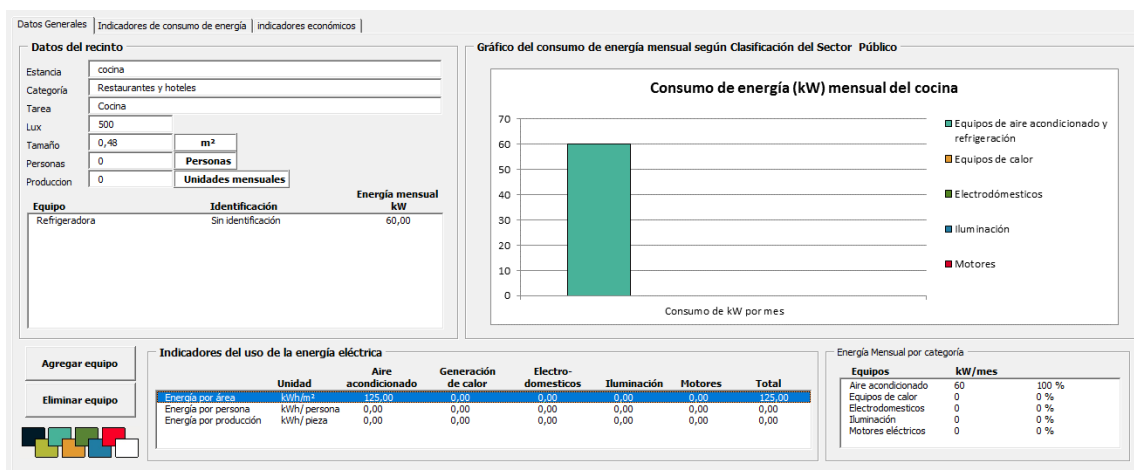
Datos Generales | Indicadores de consumo de energía | indicadores económicos

Datos del recinto

Estancia: cocina
Categoría: Restaurantes y hoteles
Tarea: Cocina
Lux: 500
Tamaño: 0,48 m²
Personas: 0 Personas
Produccion: 0 Unidades mensuales

| Equipo | Identificación | Energía mensual kW |
|---|---|---|
| Refrigeradora | Sin identificación | 60,00 |

Gráfico del consumo de energía mensual según Clasificación del Sector Público

Consumo de energía (kW) mensual del cocina

70
60
50
40
30
20
10
0

Consumo de kW por mes

Equipos de aire acondicionado y refrigeración
Equipos de calor
Electrodómesticos
Iluminación
Motores

Agregar equipo

Eliminar equipo

Indicadores del uso de la energía eléctrica

| | Unidad | Aire acondicionado | Generación de calor | Electro-domesticos | Iluminación | Motores | Total |
|---|---|---|---|---|---|---|---|
| Energía por área | kWh/m² | 125,00 | 0,00 | 0,00 | 0,00 | 0,00 | 125,00 |
| Energía por persona | kWh/ persona | 0,00 | 0,00 | 0,00 | 0,00 | 0,00 | 0,00 |
| Energía por producción | kWh/ pieza | 0,00 | 0,00 | 0,00 | 0,00 | 0,00 | 0,00 |

Energía Mensual por categoría

| Equipos | kW/mes | |
|---|---|---|
| Aire acondicionado | 60 | 100 % |
| Equipos de calor | 0 | 0 % |
| Electrodomesticos | 0 | 0 % |
| Iluminación | 0 | 0 % |
| Motores eléctricos | 0 | 0 % |